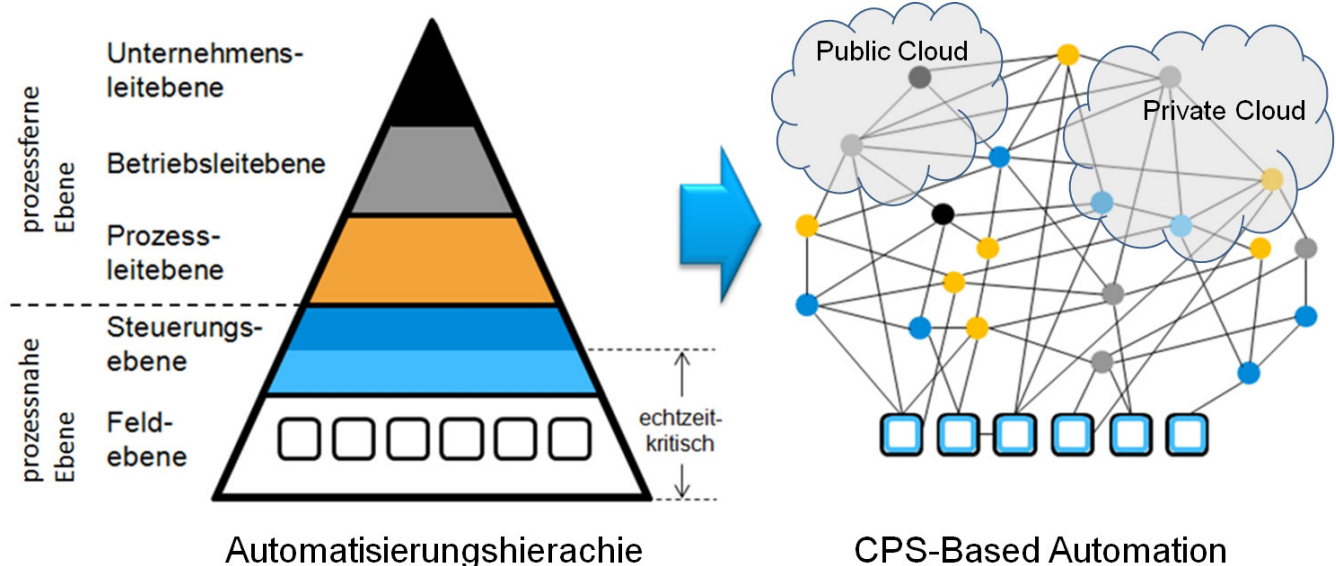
prozessferne Ebene

Unternehmensleitebene

Betriebsleitebene

Prozessleitebene

prozessnahe Ebene

Steuerungsebene

Feldebene

echtzeitkritisch

Automatisierungshierachie

Public Cloud

Private Cloud

CPS-Based Automation